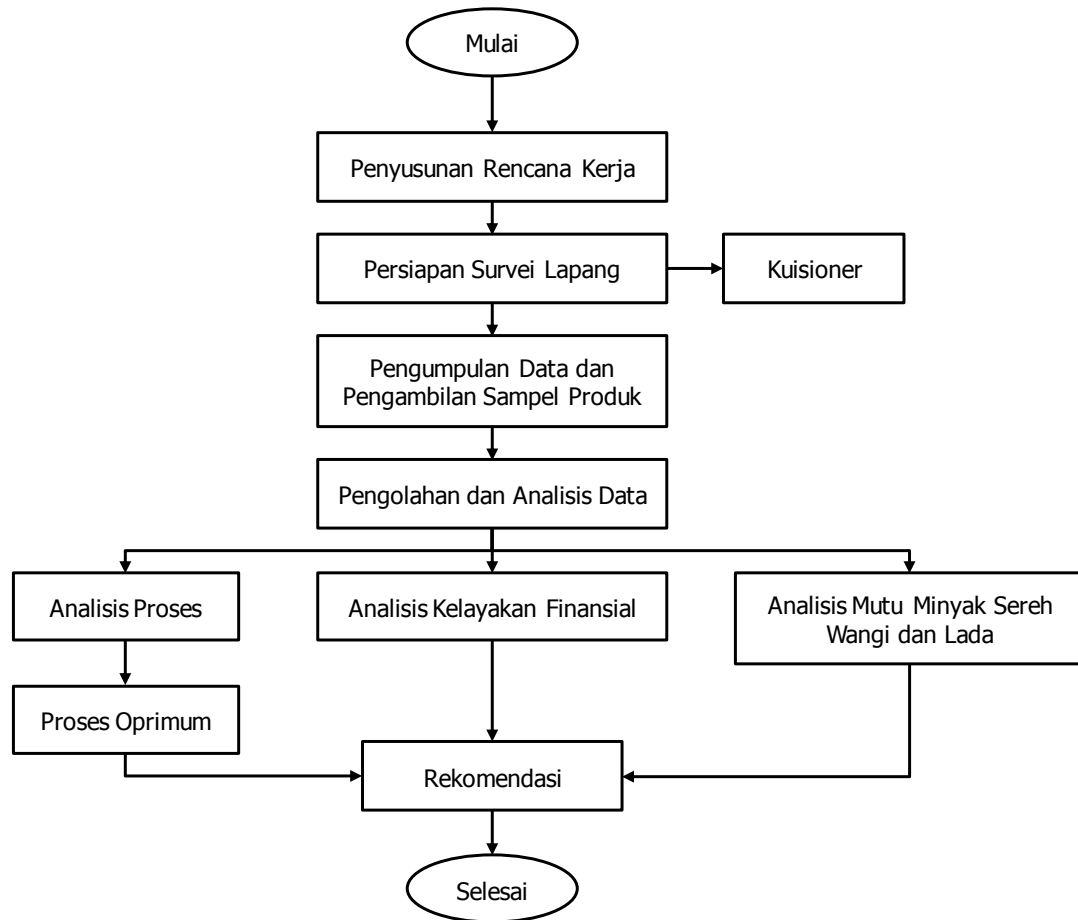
Mulai

Penyusunan Rencana Kerja

Persiapan Survei Lapang

Kuisioner

Pengumpulan Data dan Pengambilan Sampel Produk

Pengolahan dan Analisis Data

Analisis Proses

Analisis Kelayakan Finansial

Analisis Mutu Minyak Sereh Wangi dan Lada

Proses Oprimum

Rekomendasi

Selesai